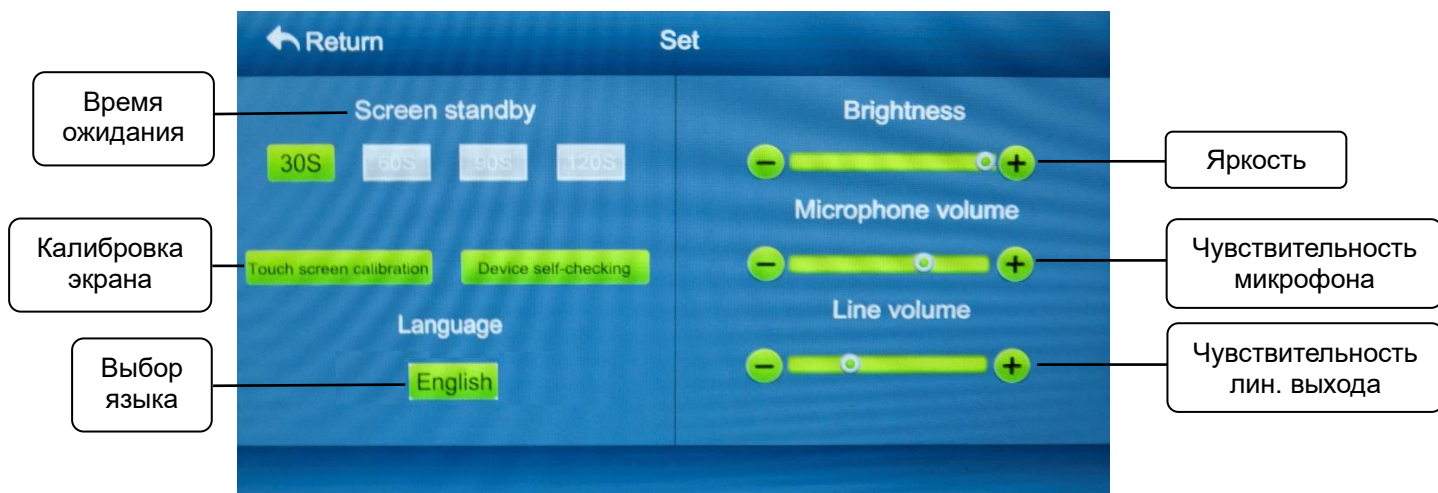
Return

Set

Время ожидания

Screen standby

30S 60S 90S 120S

Калибровка экрана

Touch screen calibration

Device self-checking

Language

Выбор языка

English

Brightness

Яркость

Microphone volume

Чувствительность микрофона

Line volume

Чувствительность лин. выхода